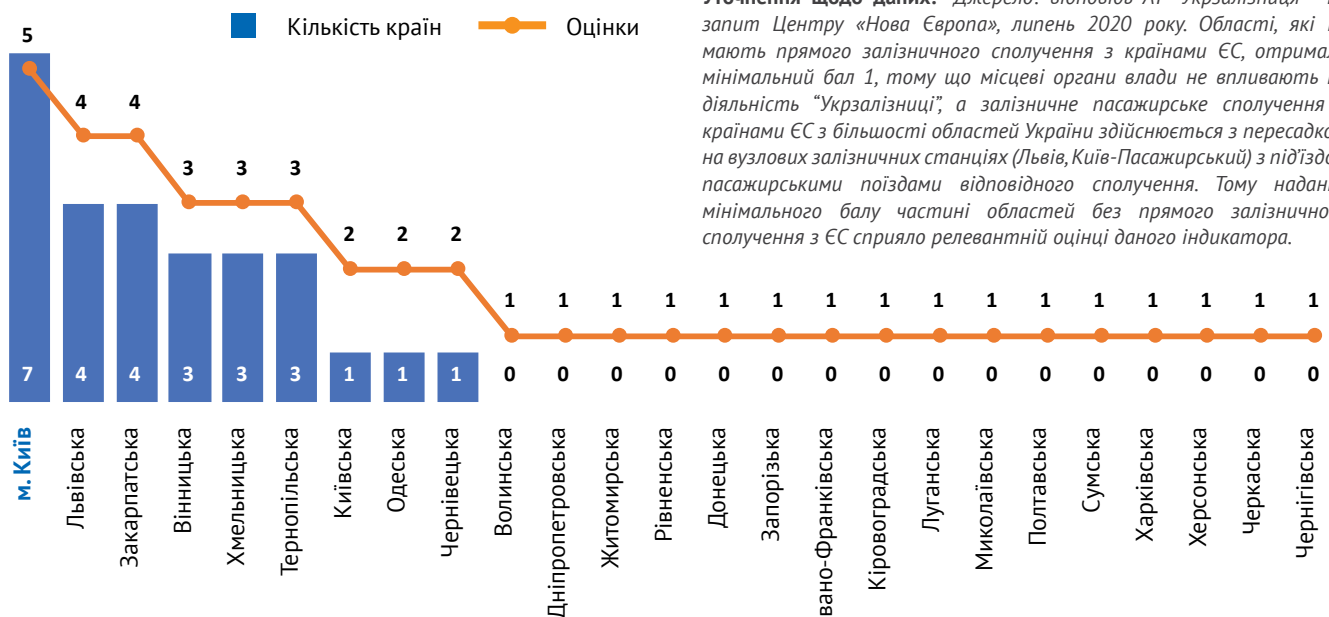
Кількість країн Оцінки

Уточнення щодо даних: Джерело: відповідь АТ "Укрзалізниця" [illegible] запит Центру «Нова Європа», липень 2020 року. Області, які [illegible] мають прямого залізничного сполучення з країнами ЄС, отрима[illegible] мінімальний бал 1, тому що місцеві органи влади не впливають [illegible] діяльність "Укрзалізниці", а залізничне пасажирське сполучення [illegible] країнами ЄС з більшості областей України здійснюється з пересадк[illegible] на вузлових залізничних станціях (Львів, Київ-Пасажирський) з під'їзд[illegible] пасажирськими поїздами відповідного сполучення. Тому надан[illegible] мінімального балу частині областей без прямого залізничн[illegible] сполучення з ЄС сприяло релевантній оцінці даного індикатора.

| | м. Київ | Львівська | Закарпатська | Вінницька | Хмельницька | Тернопільська | Київська | Одеська | Чернівецька | Волинська | Дніпропетровська | Житомирська | Рівненська | Донецька | Запорізька | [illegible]вано-Франківська | Кіровоградська | Луганська | Миколаївська | Полтавська | Сумська | Харківська | Херсонська | Черкаська | Чернігівська |
|---|---|---|---|---|---|---|---|---|---|---|---|---|---|---|---|---|---|---|---|---|---|---|---|---|---|
| Оцінки | 5 | 4 | 4 | 3 | 3 | 3 | 2 | 2 | 2 | 1 | 1 | 1 | 1 | 1 | 1 | 1 | 1 | 1 | 1 | 1 | 1 | 1 | 1 | 1 | 1 |
| Кількість країн | 7 | 4 | 4 | 3 | 3 | 3 | 1 | 1 | 1 | 0 | 0 | 0 | 0 | 0 | 0 | 0 | 0 | 0 | 0 | 0 | 0 | 0 | 0 | 0 | 0 |